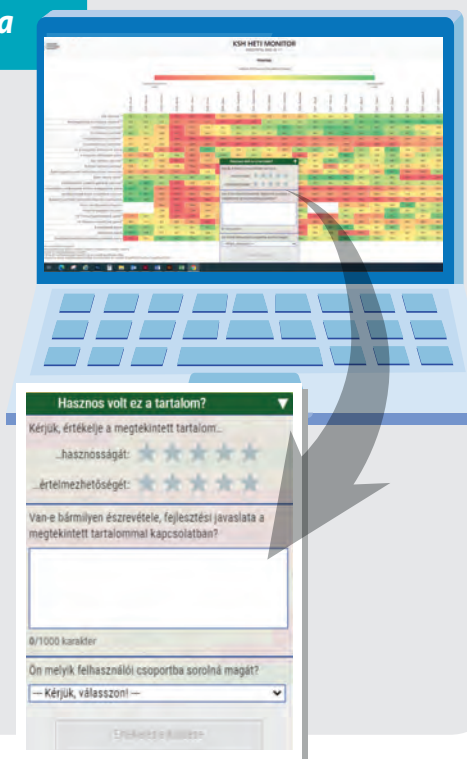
a

KSH HETI MONITOR

Hasznos volt ez a tartalom?

Kérjük, értékelje a megtekintett tartalom...

...hasznosságát:

...értelmezhetőségét:

Van-e bármilyen észrevétele, fejlesztési javaslata a megtekintett tartalommal kapcsolatban?

0/1000 karakter

Ön melyik felhasználói csoportba sorolná magát?

— Kérjük, válasszon! —

Értékelés küldése